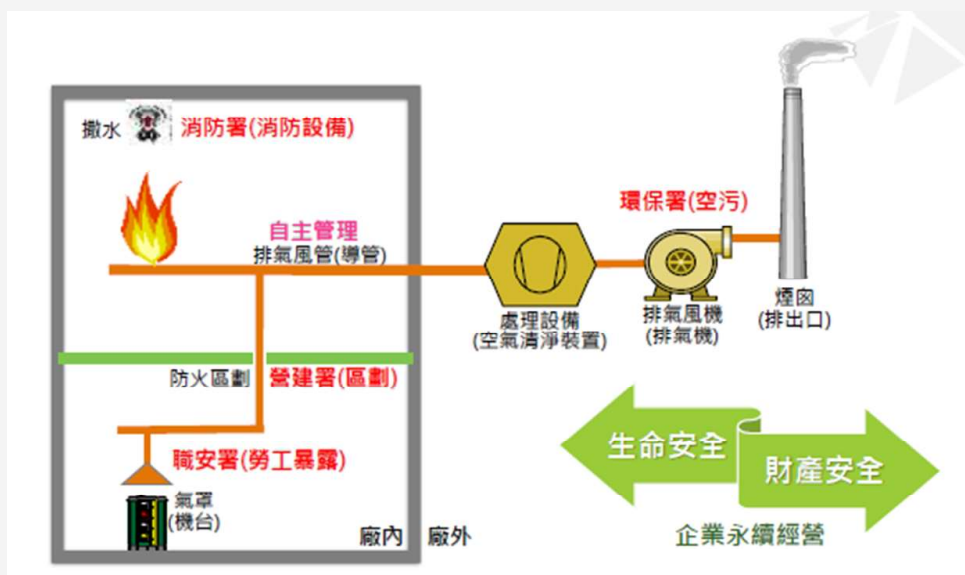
撒水 消防署(消防設備)

自主管理
排氣風管(導管)

處理設備
(空氣清淨裝置)

環保署(空污)

排氣風機
(排氣機)

煙囪
(排出口)

防火區劃 營建署(區劃)

職安署(勞工暴露)

氣罩
(機台)

廠內 廠外

生命安全

財產安全

企業永續經營